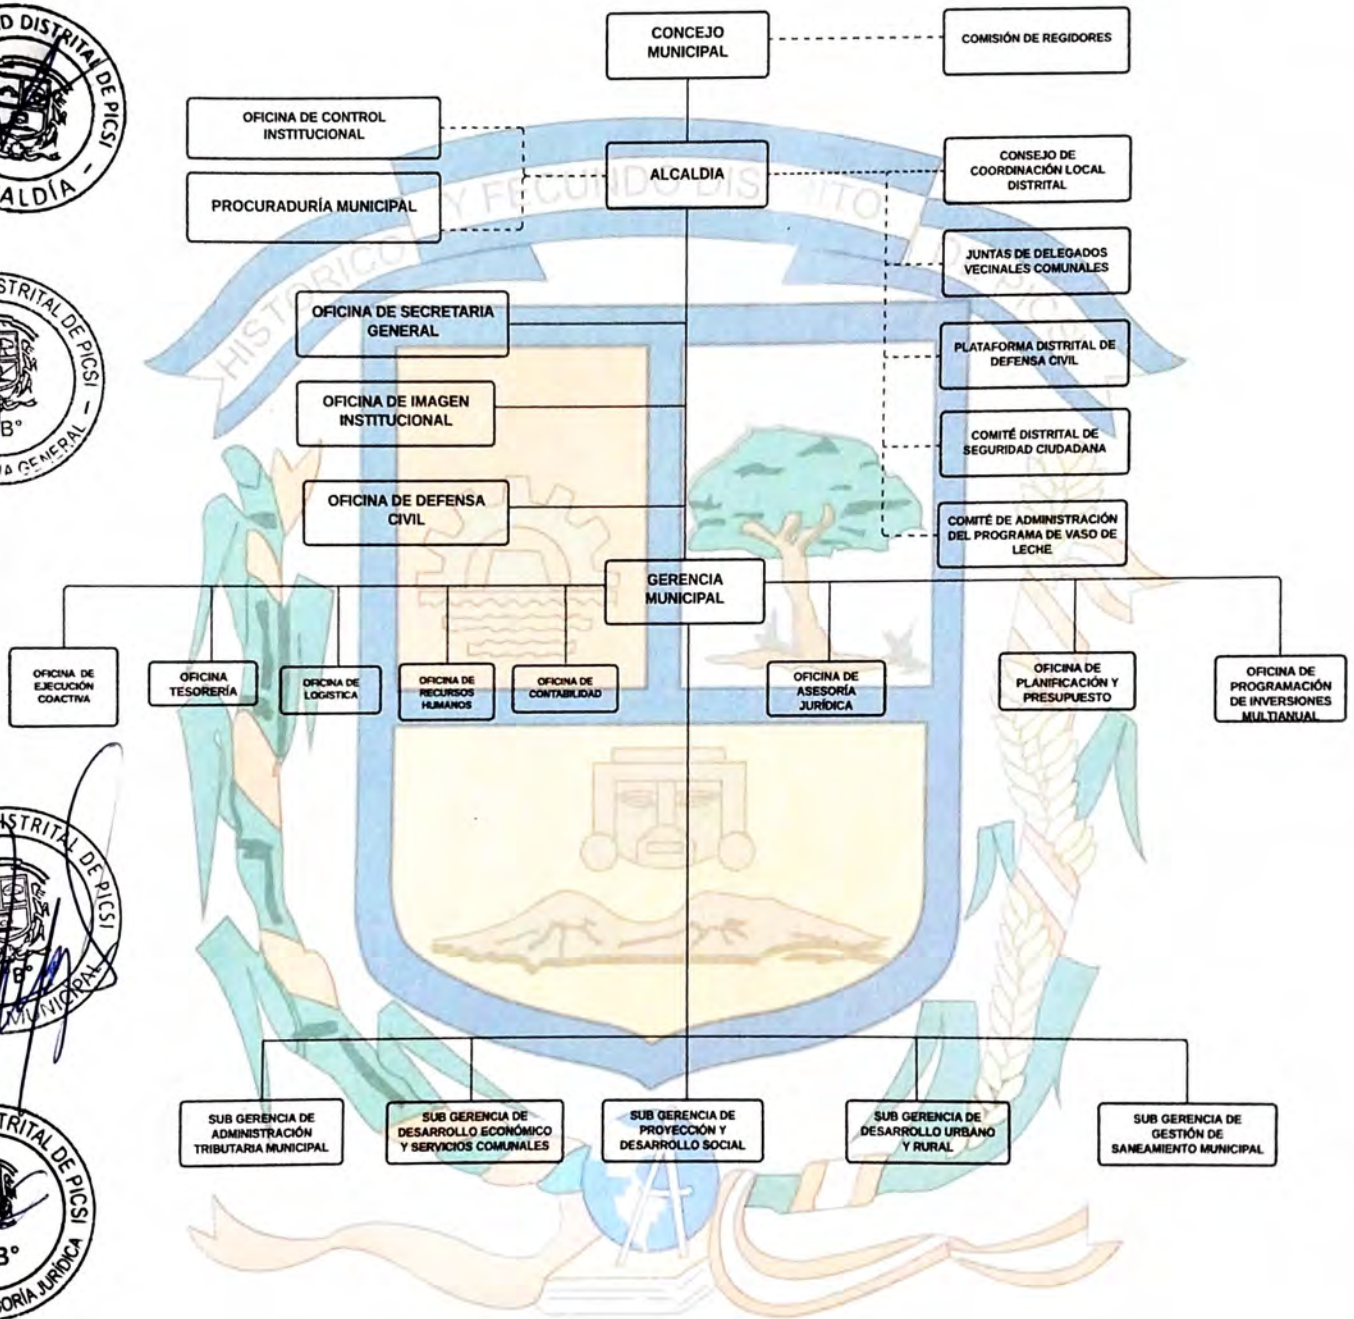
D DISTRITAL DE PICSI
ALCALDÍA

DISTRITAL DE PICSI
B°
GENERAL

CONCEJO MUNICIPAL

COMISIÓN DE REGIDORES

OFICINA DE CONTROL INSTITUCIONAL

PROCURADURÍA MUNICIPAL

ALCALDIA

HISTORICO Y FECUNDO DISTRITO DE PICSI

CONSEJO DE COORDINACIÓN LOCAL DISTRITAL

JUNTAS DE DELEGADOS VECINALES COMUNALES

OFICINA DE SECRETARIA GENERAL

PLATAFORMA DISTRITAL DE DEFENSA CIVIL

OFICINA DE IMAGEN INSTITUCIONAL

COMITÉ DISTRITAL DE SEGURIDAD CIUDADANA

OFICINA DE DEFENSA CIVIL

COMITÉ DE ADMINISTRACIÓN DEL PROGRAMA DE VASO DE LECHE

GERENCIA MUNICIPAL

OFICINA DE EJECUCIÓN COACTIVA

OFICINA TESORERÍA

OFICINA DE LOGISTICA

OFICINA DE RECURSOS HUMANOS

OFICINA DE CONTABILIDAD

OFICINA DE ASESORÍA JURÍDICA

OFICINA DE PLANIFICACIÓN Y PRESUPUESTO

OFICINA DE PROGRAMACIÓN DE INVERSIONES MULTIANUAL

DISTRITAL DE PICSI
B°
MUNICIPAL

DISTRITAL DE PICSI
B°
ASESORÍA JURÍDICA

SUB GERENCIA DE ADMINISTRACIÓN TRIBUTARIA MUNICIPAL

SUB GERENCIA DE DESARROLLO ECONÓMICO Y SERVICIOS COMUNALES

SUB GERENCIA DE PROYECCIÓN Y DESARROLLO SOCIAL

SUB GERENCIA DE DESARROLLO URBANO Y RURAL

SUB GERENCIA DE GESTIÓN DE SANEAMIENTO MUNICIPAL